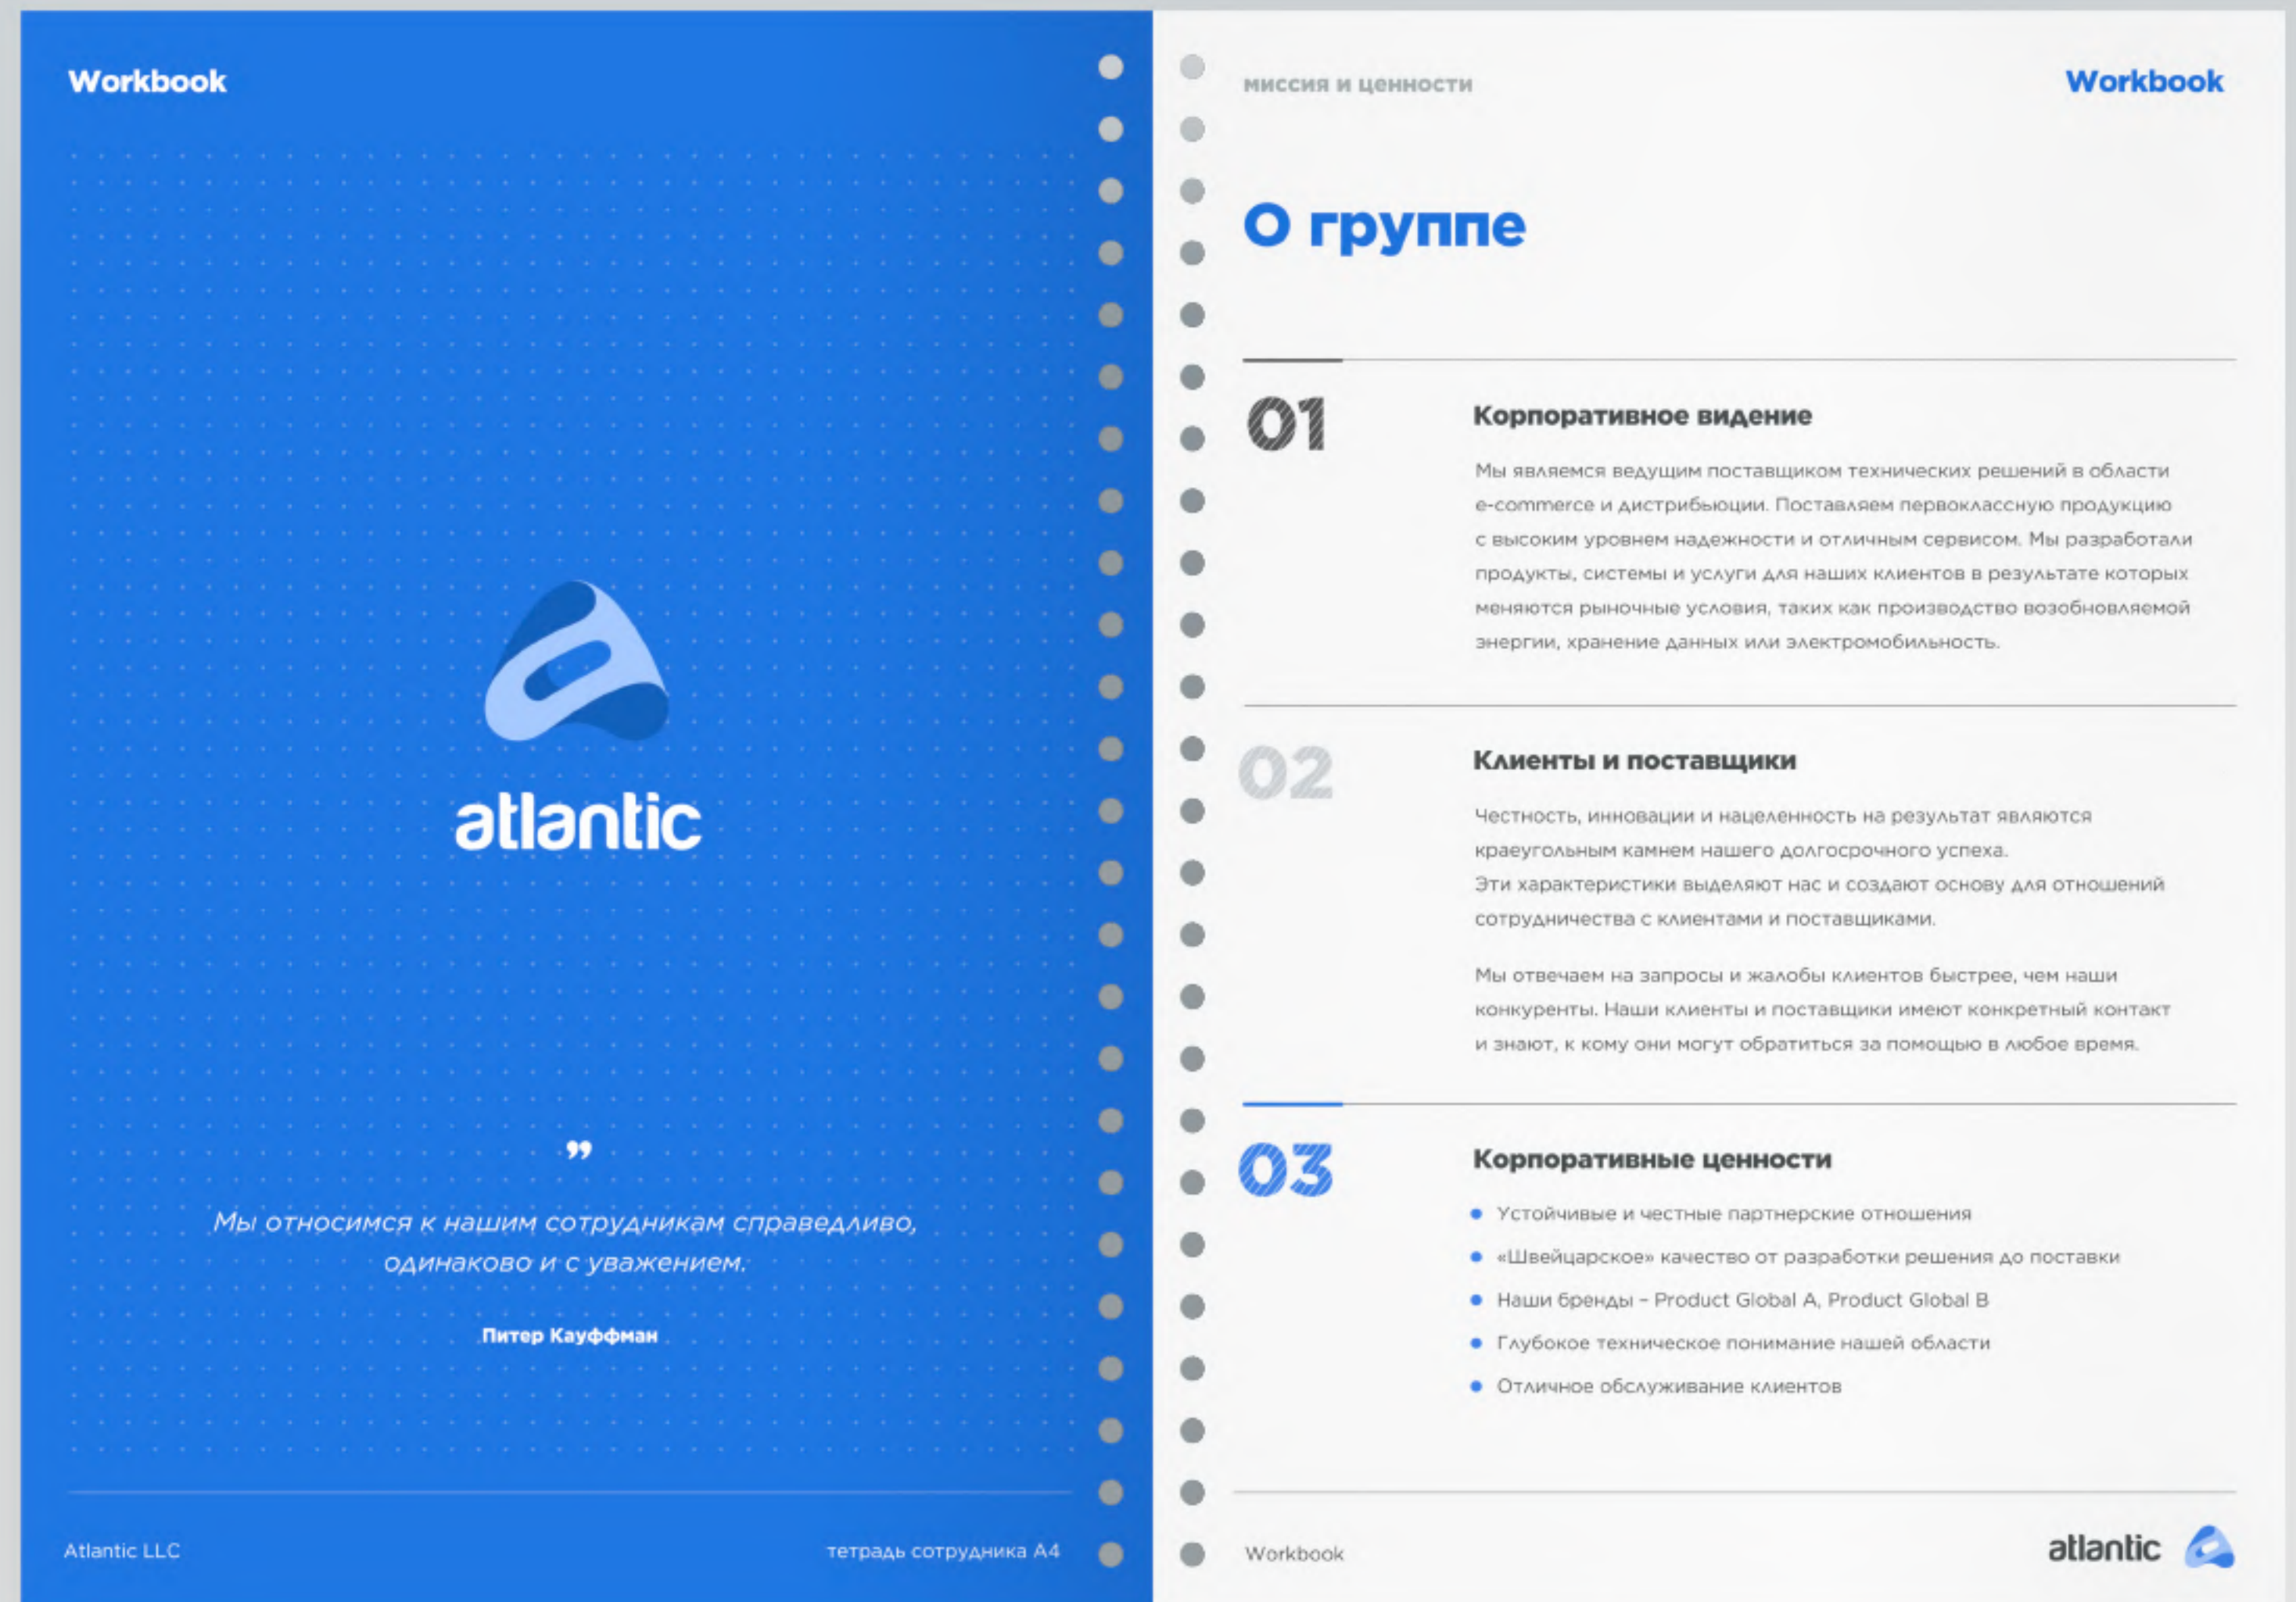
Workbook

atlantic

”

Мы относимся к нашим сотрудникам справедливо, одинаково и с уважением.

Питер Кауффман

Atlantic LLC

тетрадь сотрудника А4

миссия и ценности

Workbook

О группе

01

Корпоративное видение

Мы являемся ведущим поставщиком технических решений в области e-commerce и дистрибьюции. Поставляем первоклассную продукцию с высоким уровнем надежности и отличным сервисом. Мы разработали продукты, системы и услуги для наших клиентов в результате которых меняются рыночные условия, таких как производство возобновляемой энергии, хранение данных или электромобильность.

02

Клиенты и поставщики

Честность, инновации и нацеленность на результат являются краеугольным камнем нашего долгосрочного успеха.
Эти характеристики выделяют нас и создают основу для отношений сотрудничества с клиентами и поставщиками.

Мы отвечаем на запросы и жалобы клиентов быстрее, чем наши конкуренты. Наши клиенты и поставщики имеют конкретный контакт и знают, к кому они могут обратиться за помощью в любое время.

03

Корпоративные ценности

- Устойчивые и честные партнерские отношения
- «Швейцарское» качество от разработки решения до поставки
- Наши бренды – Product Global A, Product Global B
- Глубокое техническое понимание нашей области
- Отличное обслуживание клиентов

Workbook

atlantic